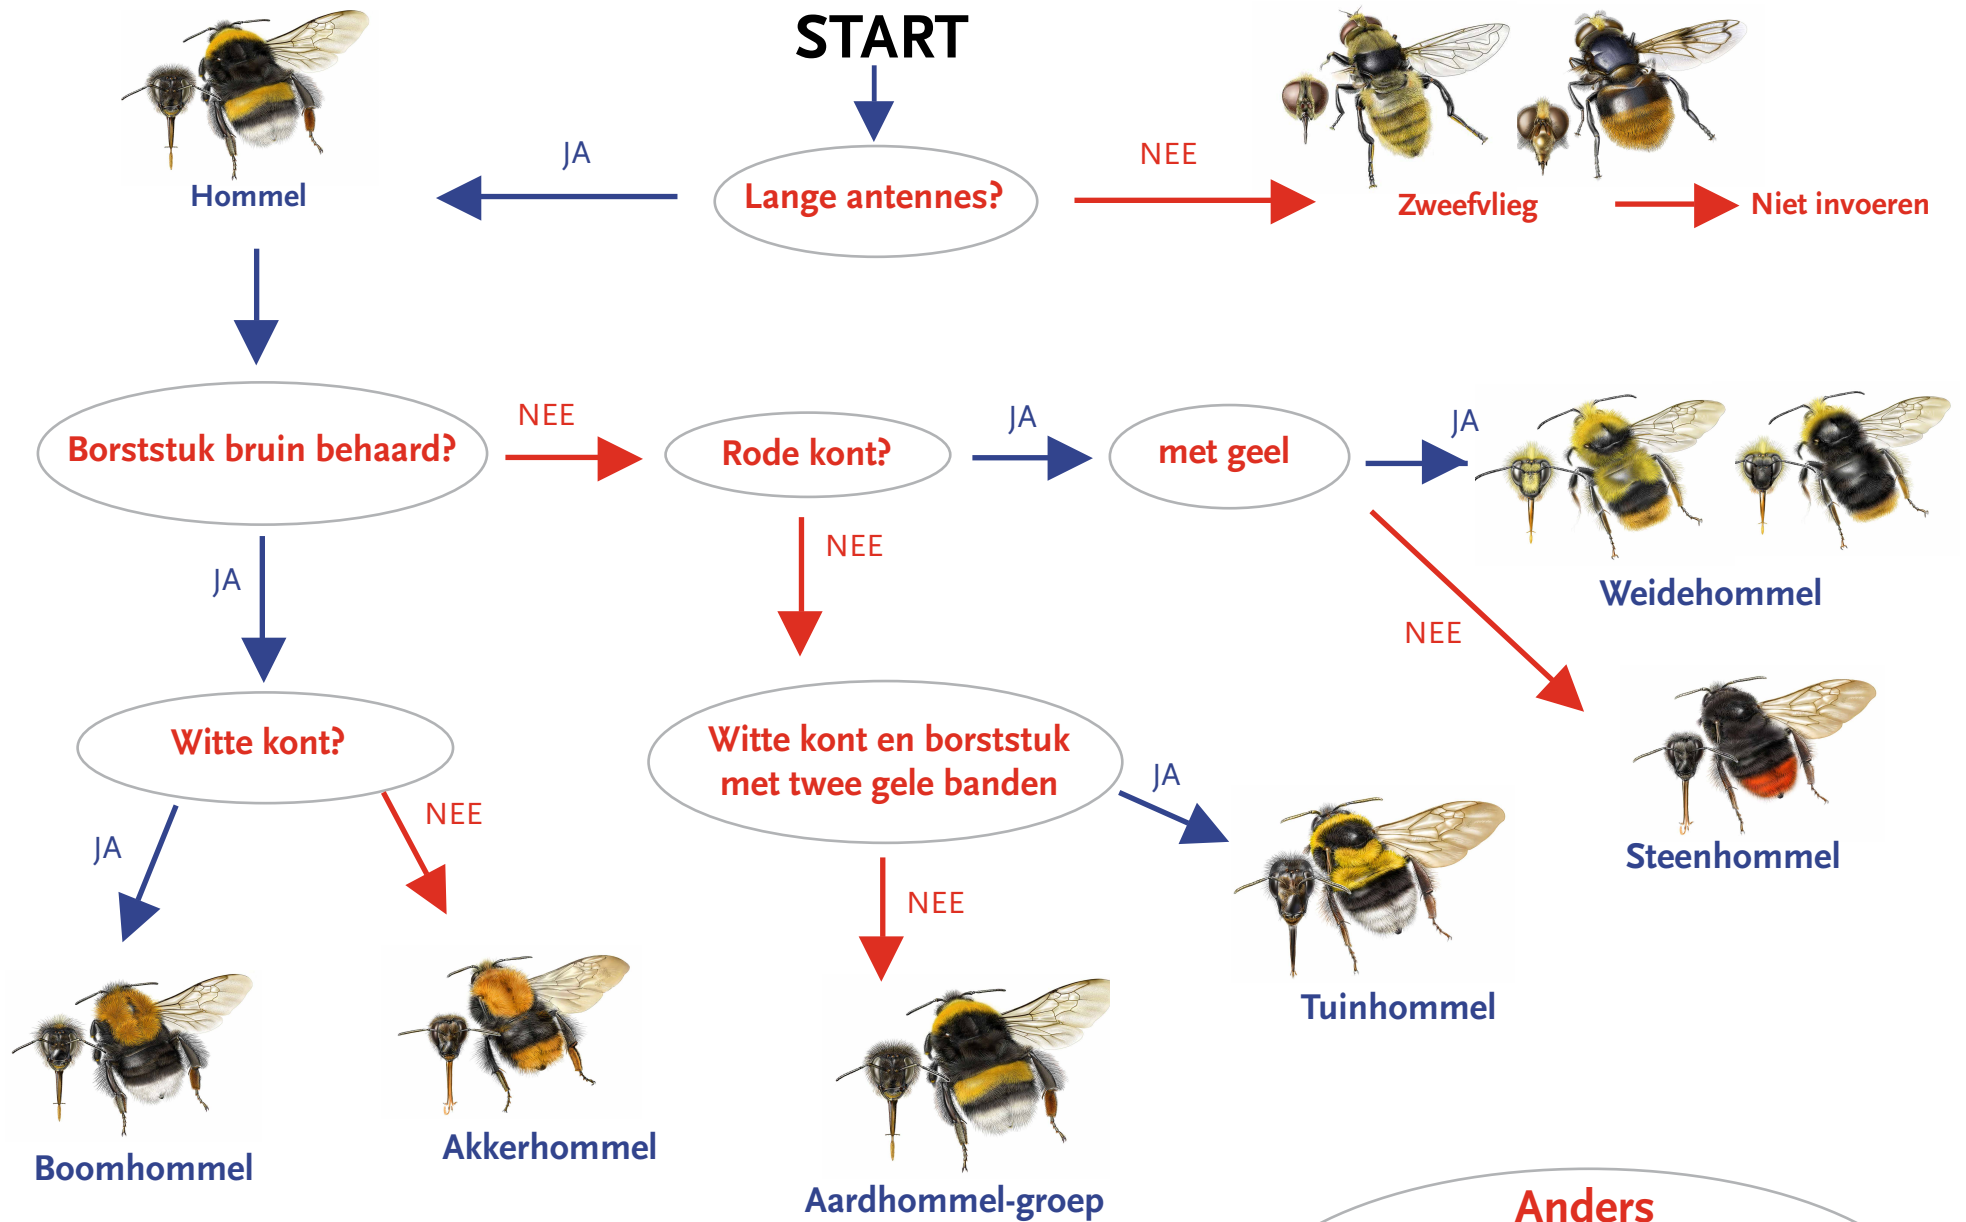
START

Hommel

JA

Lange antennes?

NEE

Zweefvlieg

Niet invoeren

Borststuk bruin behaard?

NEE

Rode kont?

JA

met geel

JA

Weidehommel

NEE

JA

NEE

NEE

Steenhommel

Witte kont?

Witte kont en borststuk met twee gele banden

JA

JA

NEE

NEE

Tuinhommel

Boomhommel

Akkerhommel

Aardhommel-groep

Anders